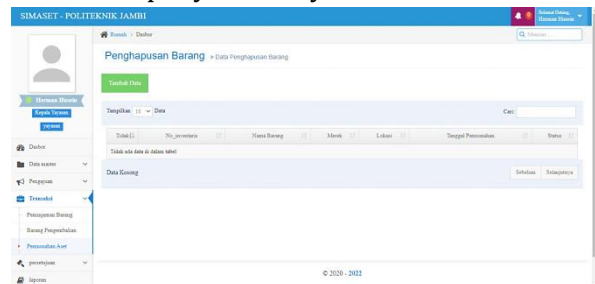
SIMASET - POLITEKNIK JAMBI

Selamat Datang, Herman Husein

Herman Husein
Kepala Yayasan
yayasan

Dasbor
Data master
Pengajuan
Transaksi
Peminjaman Barang
Barang Pengembalian
Pemusnahan Aset
persetujuan
laporan

Rumah › Dasbor

Q Mencari...

Penghapusan Barang » Data Penghapusan Barang

Tambah Data

Tampilkan 10 Data

Cari:

| Tahun | No_inventaris | Nama Barang | Merek | Lokasi | Tanggal Pemusnahan | Status |
|---|---|---|---|---|---|---|
| Tidak ada data di dalam tabel | | | | | | |

Data Kosong

Sebelum Selanjutnya

© 2020 - 2022